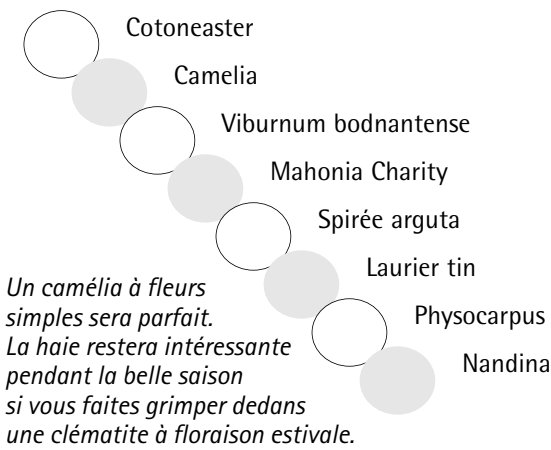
Cotoneaster
Camelia
Viburnum bodnantense
Mahonia Charity
Spirée arguta
Laurier tin
Physocarpus
Nandina

Un camélia à fleurs simples sera parfait. La haie restera intéressante pendant la belle saison si vous faites grimper dedans une clématite à floraison estivale.